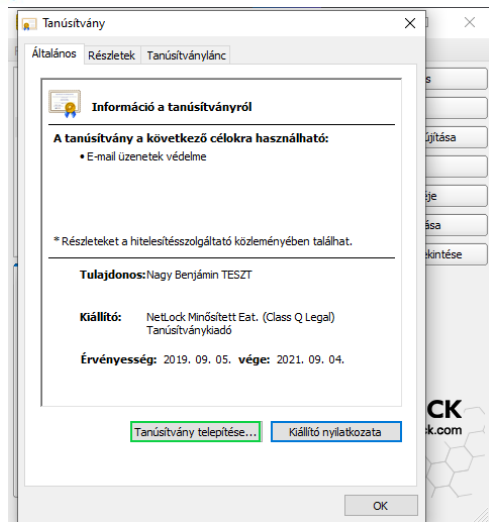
Tanúsítvány

Általános | Részletek | Tanúsítványlánc

Információ a tanúsítványról

A tanúsítvány a következő célokra használható:

• E-mail üzenetek védelme

* Részleteket a hitelesítésszolgáltató közleményében találhat.

Tulajdonos: Nagy Benjámin TESZT

Kiállító: NetLock Minősített Eat. (Class Q Legal) Tanúsítványkiadó

Érvényesség: 2019. 09. 05. vége: 2021. 09. 04.

Tanúsítvány telepítése... | Kiállító nyilatkozata

OK

s
újítása
je
ása
ekintése
CK
ck.com